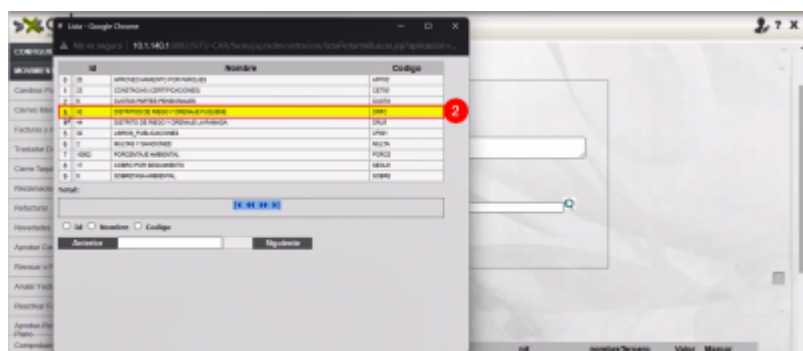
Lista - Google Chrome

No es seguro | 10.1.140.1

| Id | Nombre | Codigo |
|---|---|---|
| 23 | APROVECHAMIENTO POR PARQUES | APPAR |
| 20 | CONSTANCIAS CERTIFICACIONES | CETIO |
| 8 | CUOTAS PARTES PENSIONALES | CUOTA |
| 45 | DISTRITO DE RIEGO Y DRENAJE FUQUENE | DIRFU |
| 44 | DISTRITO DE RIEGO Y DRENAJE LA RAMADA | DRLR |
| 34 | AFOROS_PUBLICACIONES | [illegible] |
| 2 | MULTAS Y SANCIONES | MULTA |
| 1 | PORCENTAJE AMBIENTAL | PORCE |
| 17 | COBRO POR SEGUIMIENTO | SEGUI |
| 9 | SOBRETASA AMBIENTAL | SOBRE |

Total:

Id Nombre Codigo

Anterior Siguiente

2

Cambios Pa
Cierres Mes
Facturas
Trasladar
Cierre Tasa
Reclamacio
Refacturar
Novedades
Aprobar Co
Revisar
Anular Fact
Reactivar
Aprobar Pla
Comprobant

nombreTercero Valor Manual